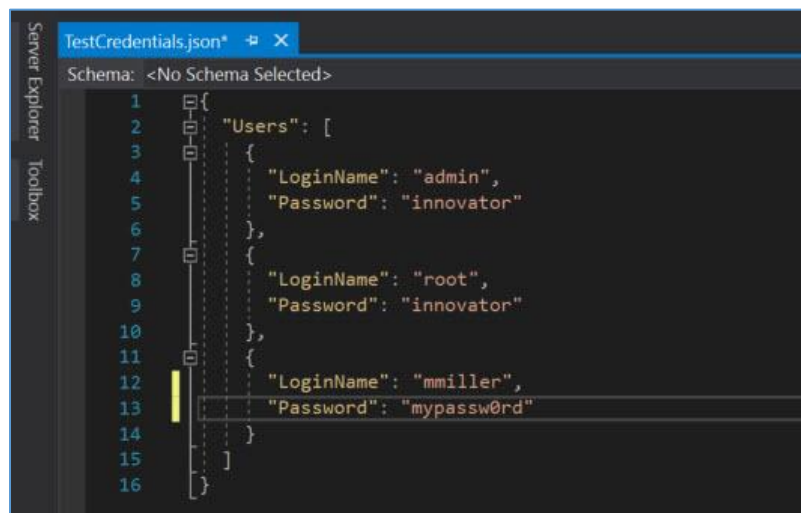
Server Explorer
Toolbox

TestCredentials.json* ⊕ ×

Schema: <No Schema Selected>

1 {
2 "Users": [
3 {
4 "LoginName": "admin",
5 "Password": "innovator"
6 },
7 {
8 "LoginName": "root",
9 "Password": "innovator"
10 },
11 {
12 "LoginName": "mmiller",
13 "Password": "mypassw0rd"
14 }
15 ]
16 }